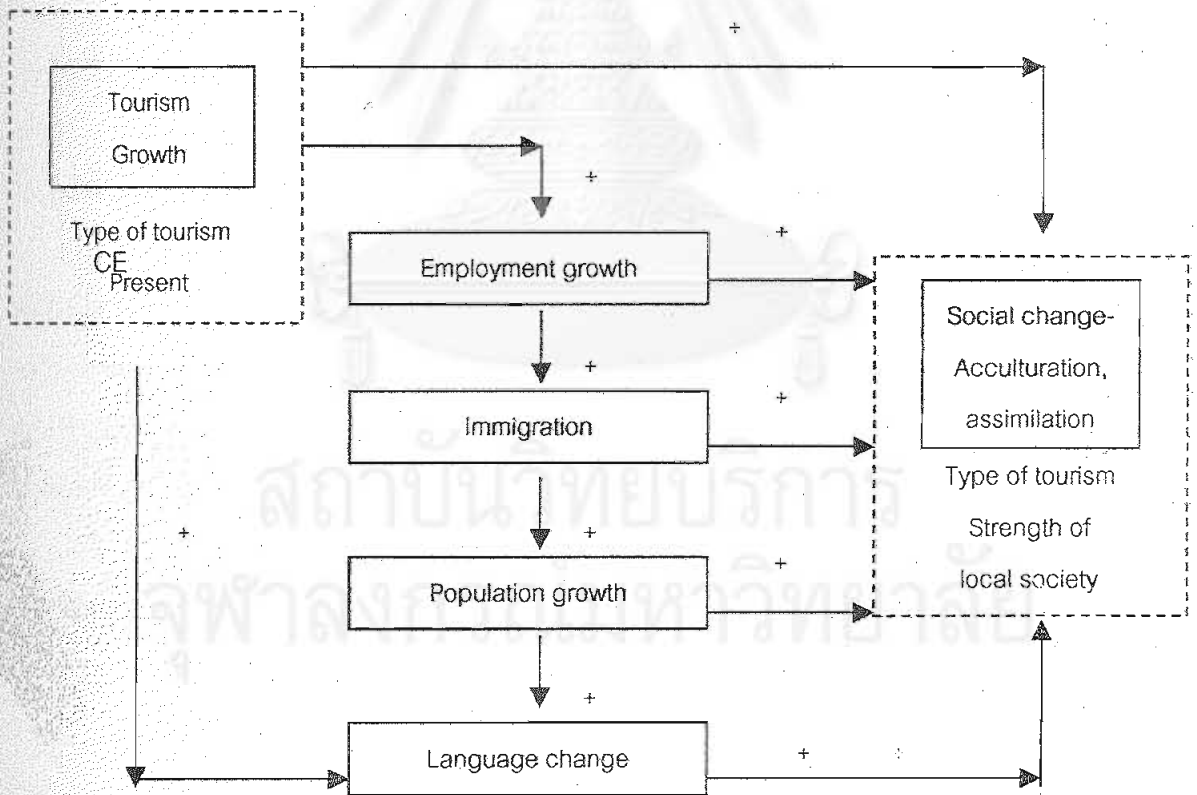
Tourism

Growth

Type of tourism
CE
Present

+

+

+

Employment growth

+

+

Immigration

+

+

Population growth

+

+

Language change

+

+

Social change-
Acculturation,
assimilation

Type of tourism
Strength of
local society

สถาบันวิทยบริการ
จุฬาลงกรณ์มหาวิทยาลัย